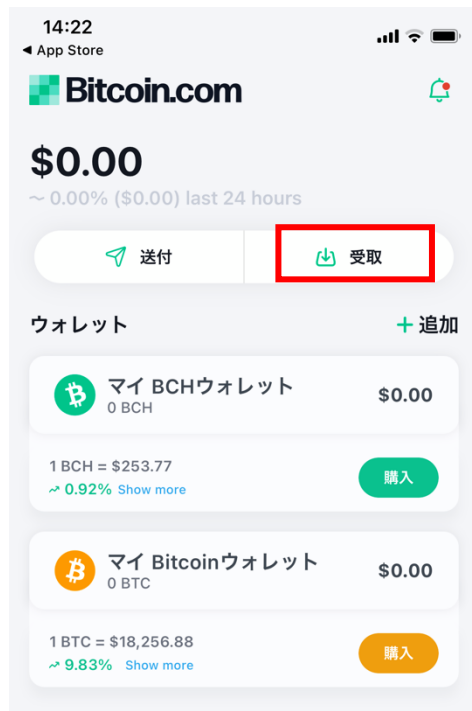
14:22
◀ App Store

Bitcoin.com

$0.00
~ 0.00% ($0.00) last 24 hours

送付 | 受取

ウォレット
+ 追加

マイ BCHウォレット
0 BCH
$0.00

1 BCH = $253.77
0.92% Show more
購入

マイ Bitcoinウォレット
0 BTC
$0.00

1 BTC = $18,256.88
9.83% Show more
購入